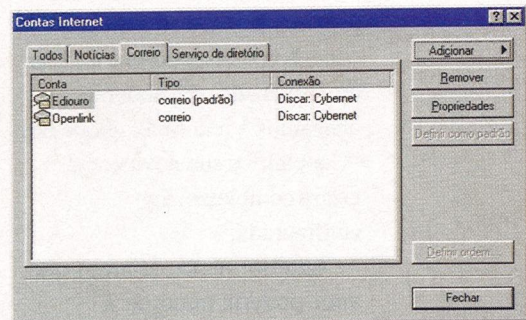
Contas Internet

?

X

Todos | Notícias | Correio | Serviço de diretório

| Conta | Tipo | Conexão |
|---|---|---|
| Ediouro | correio (padrão) | Discar: Cybernet |
| Openlink | correio | Discar: Cybernet |

Adicionar ▶

Remover

Propriedades

Definir como padrão

Definir ordem...

Fechar